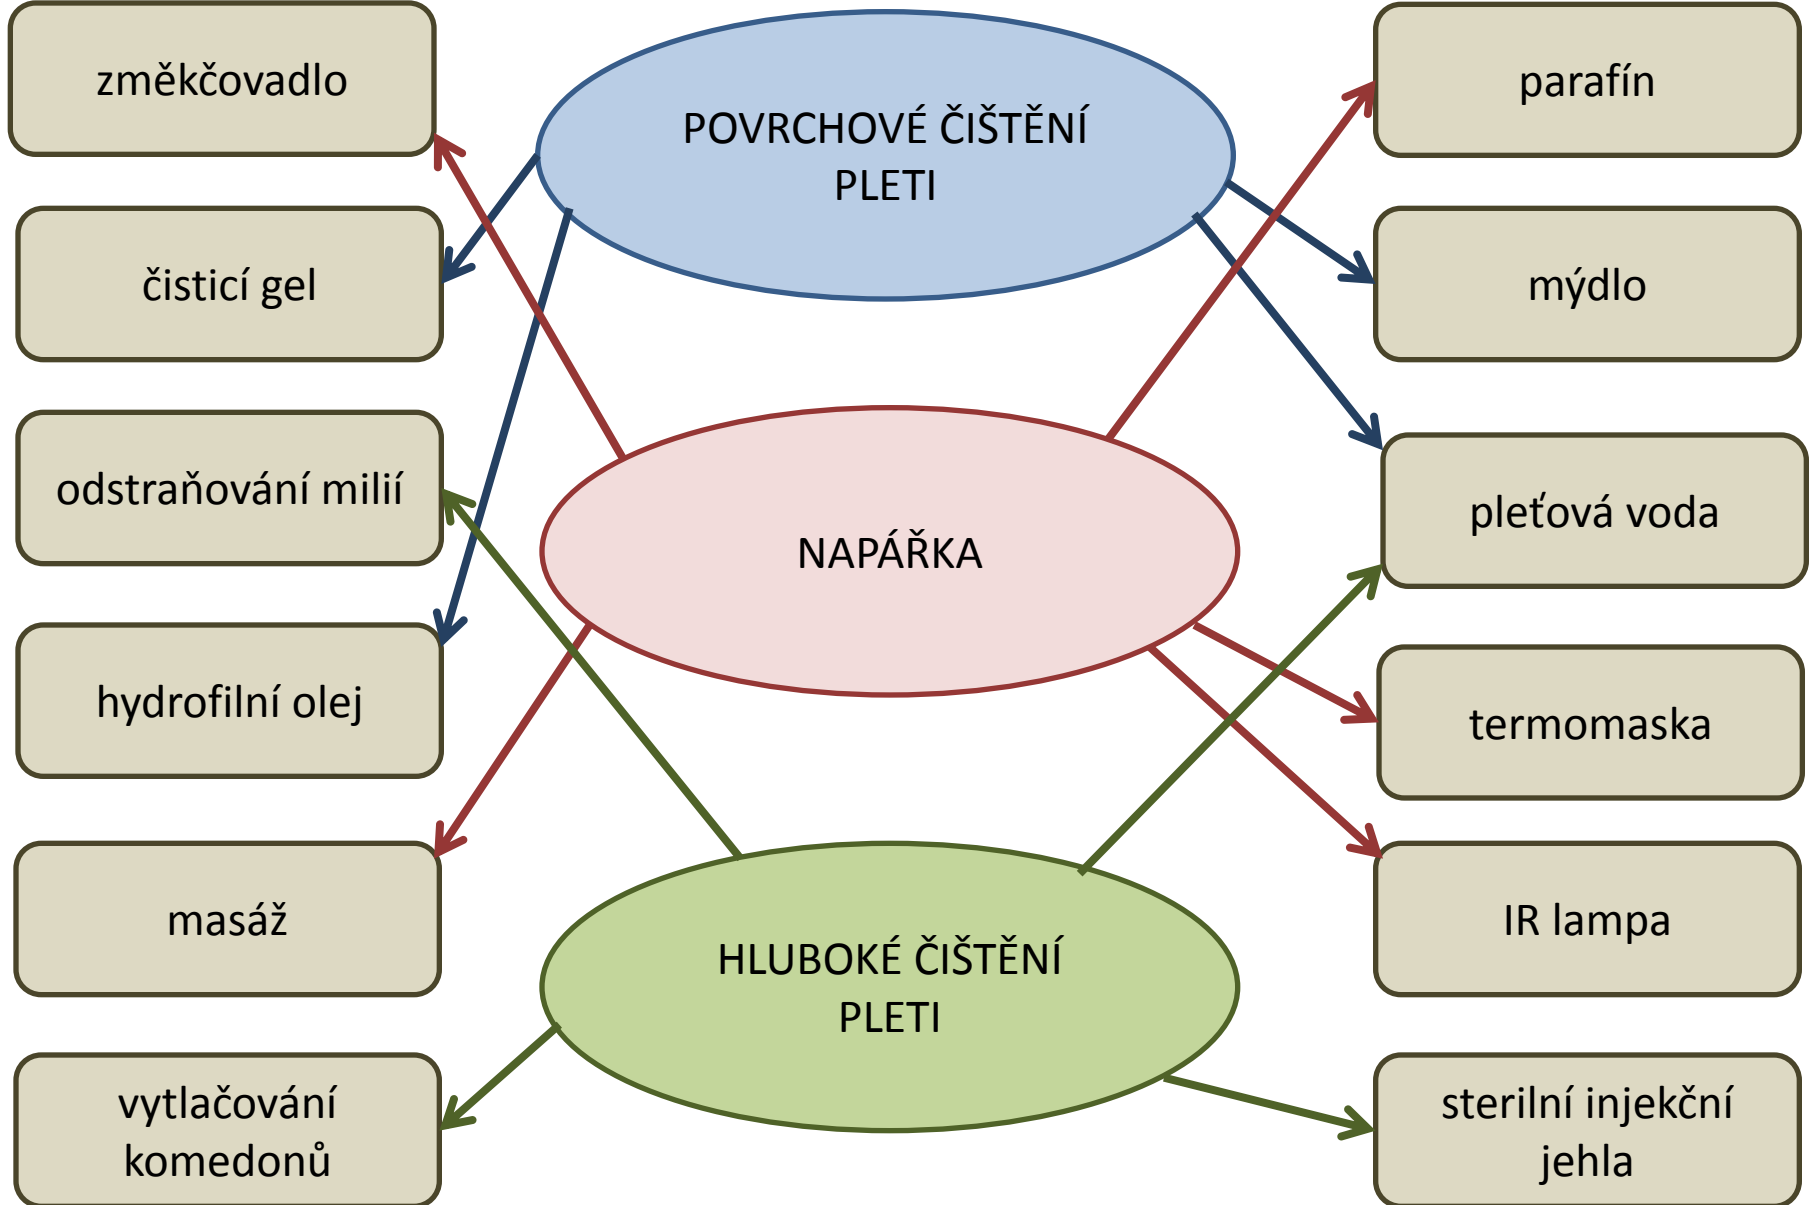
změkčovadlo

POVRCHOVÉ ČIŠTĚNÍ PLETI

parafín

čisticí gel

mýdlo

odstraňování milií

NAPÁŘKA

pleťová voda

hydrofilní olej

termomaska

masáž

HLUBOKÉ ČIŠTĚNÍ PLETI

IR lampa

vytlačování komedonů

sterilní injekční jehla